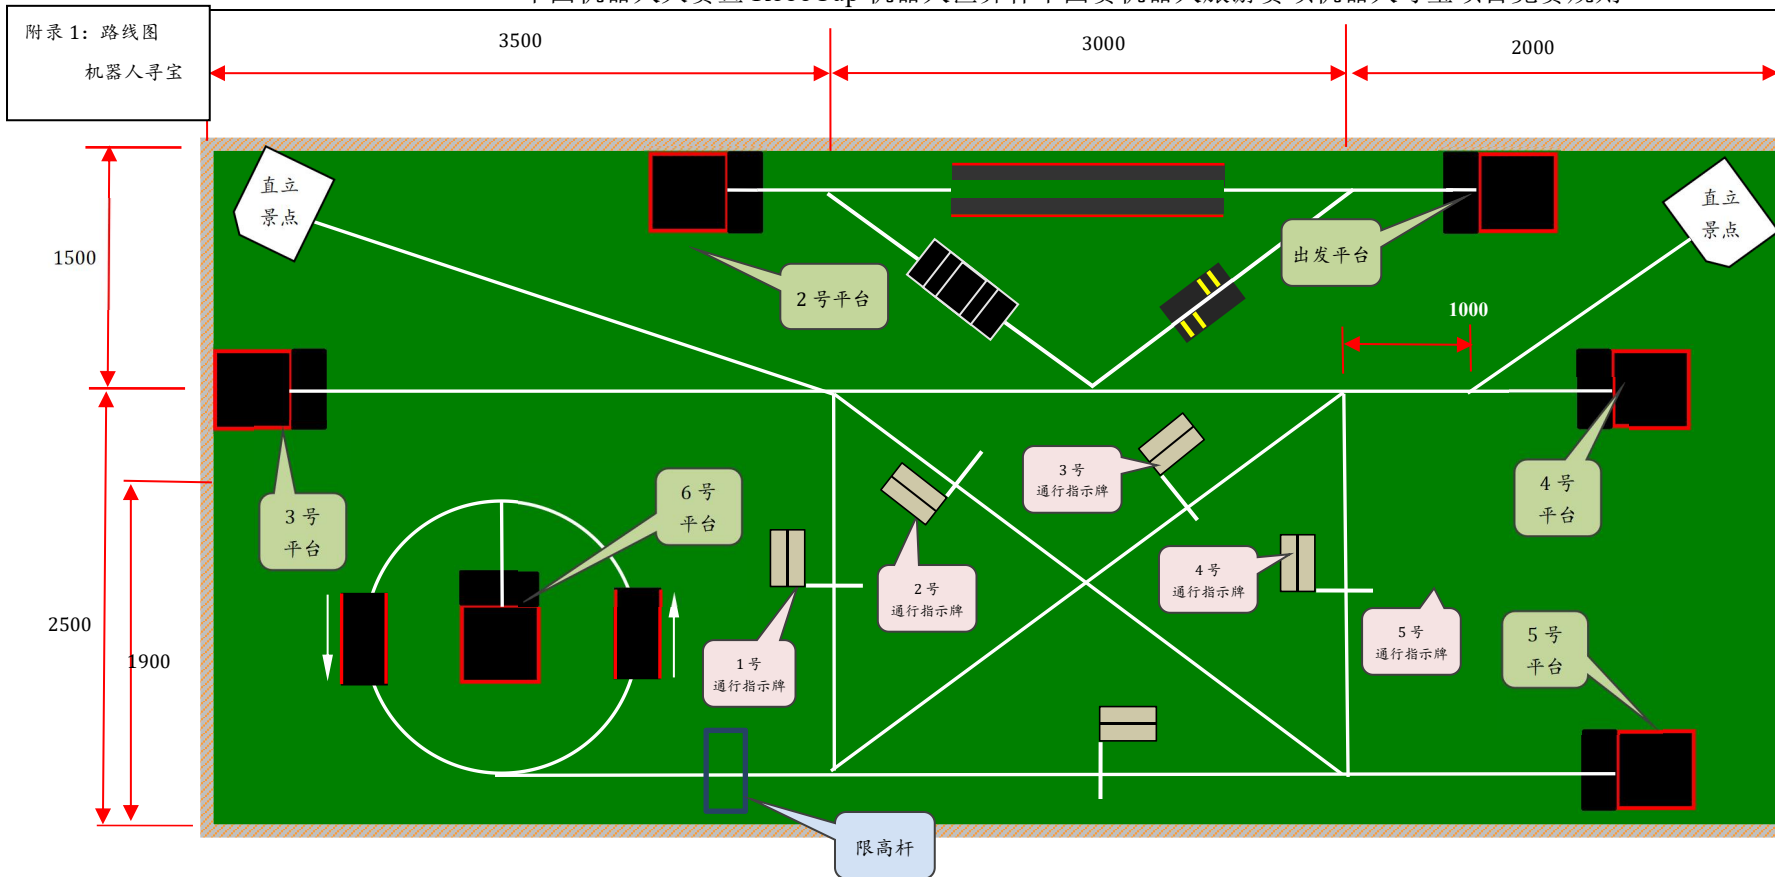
附录 1：路线图

机器人寻宝

3500

3000

2000

1500

2500

1900

1000

直立
景点

直立
景点

2 号平台

出发平台

3 号
平台

6 号
平台

4 号
平台

5 号
平台

3 号
通行指示牌

2 号
通行指示牌

4 号
通行指示牌

1 号
通行指示牌

5 号
通行指示牌

限高杆